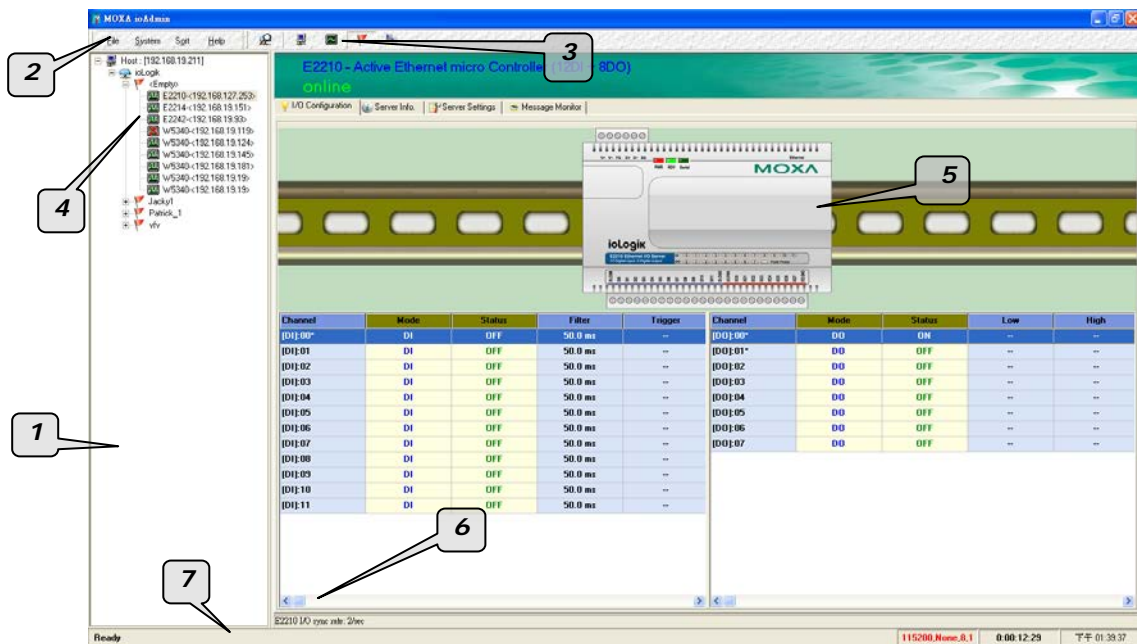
MOXA ioAdmin

File System Sort Help

2

3

Host : [192.168.19.211]
ioLogik
<Empty>
E2210-<192.168.127.253>
E2214-<192.168.19.151>
E2242-<192.168.19.93>
W5340-<192.168.19.119>
W5340-<192.168.19.124>
W5340-<192.168.19.145>
W5340-<192.168.19.181>
W5340-<192.168.19.19>
W5340-<192.168.19.19>
Jacky1
Patrick_1
vfv

4

E2210 - Active Ethernet micro Controller (12DI + 8DO)
online

I/O Configuration | Server Info. | Server Settings | Message Monitor

MOXA

ioLogik

5

| Channel | Mode | Status | Filter | Trigger |
|---|---|---|---|---|
| [DI]:00* | DI | OFF | 50.0 ms | -- |
| [DI]:01 | DI | OFF | 50.0 ms | -- |
| [DI]:02 | DI | OFF | 50.0 ms | -- |
| [DI]:03 | DI | OFF | 50.0 ms | -- |
| [DI]:04 | DI | OFF | 50.0 ms | -- |
| [DI]:05 | DI | OFF | 50.0 ms | -- |
| [DI]:06 | DI | OFF | 50.0 ms | -- |
| [DI]:07 | DI | OFF | 50.0 ms | -- |
| [DI]:08 | DI | OFF | 50.0 ms | -- |
| [DI]:09 | DI | OFF | 50.0 ms | -- |
| [DI]:10 | DI | OFF | 50.0 ms | -- |
| [DI]:11 | DI | OFF | 50.0 ms | -- |

| Channel | Mode | Status | Low | High |
|---|---|---|---|---|
| [DO]:00* | DO | ON | -- | -- |
| [DO]:01* | DO | OFF | -- | -- |
| [DO]:02 | DO | OFF | -- | -- |
| [DO]:03 | DO | OFF | -- | -- |
| [DO]:04 | DO | OFF | -- | -- |
| [DO]:05 | DO | OFF | -- | -- |
| [DO]:06 | DO | OFF | -- | -- |
| [DO]:07 | DO | OFF | -- | -- |

1

6

7

E2210 I/O sync rate: 2/sec

Ready

115200,None,8,1 0:00:12:29 下午 01:39:37